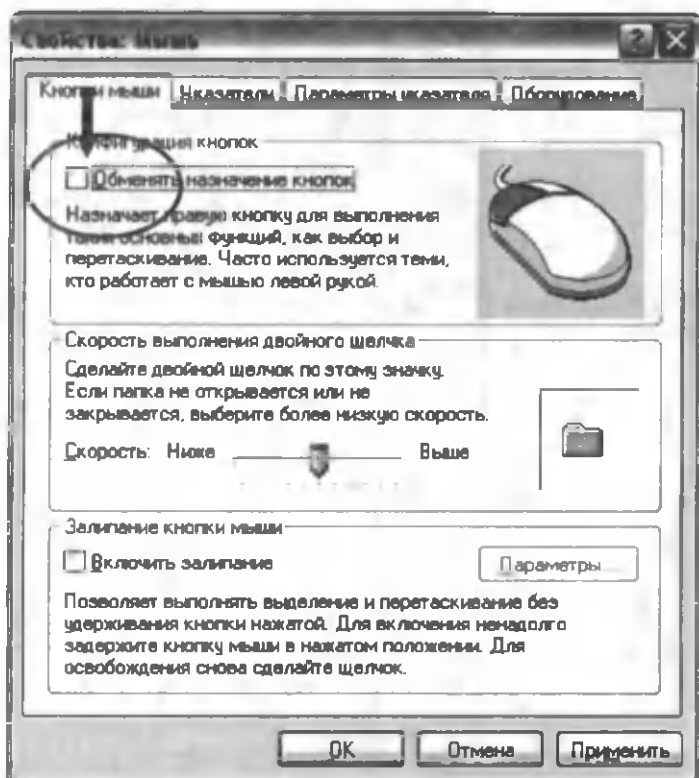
Свойства: Мышь

Кнопки мыши | Указатели | Параметры указателя | Оборудование

Конфигурация кнопок

Обменять назначение кнопок

Назначает правую кнопку для выполнения таких основных функций, как выбор и перетаскивание. Часто используется теми, кто работает с мышью левой рукой.

Скорость выполнения двойного щелчка

Сделайте двойной щелчок по этому значку. Если папка не открывается или не закрывается, выберите более низкую скорость.

Скорость: Ниже Выше

Залипание кнопки мыши

Включить залипание

Параметры...

Позволяет выполнять выделение и перетаскивание без удерживания кнопки нажатой. Для включения ненадолго задержите кнопку мыши в нажатом положении. Для освобождения снова сделайте щелчок.

OK | Отмена | Применить